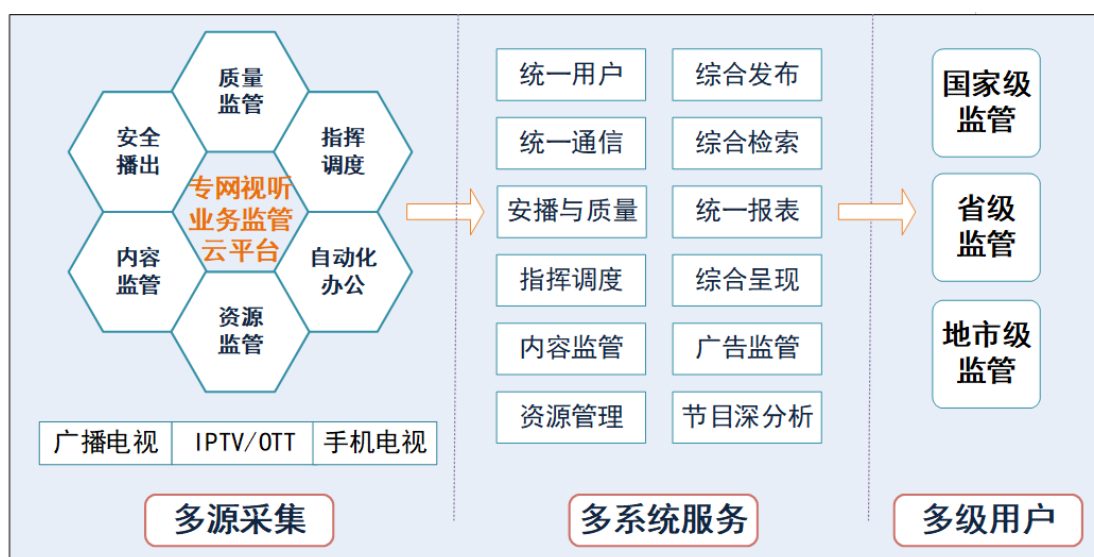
质量监管

安全播出

指挥调度

专网视听业务监管云平台

内容监管

自动化办公

资源监管

| 广播电视 | IPTV/OTT | 手机电视 |
|---|---|---|

多源采集

统一用户
综合发布
统一通信
综合检索
安播与质量
统一报表
指挥调度
综合呈现
内容监管
广告监管
资源管理
节目深分析

多系统服务

国家级监管

省级监管

地市级监管

多级用户